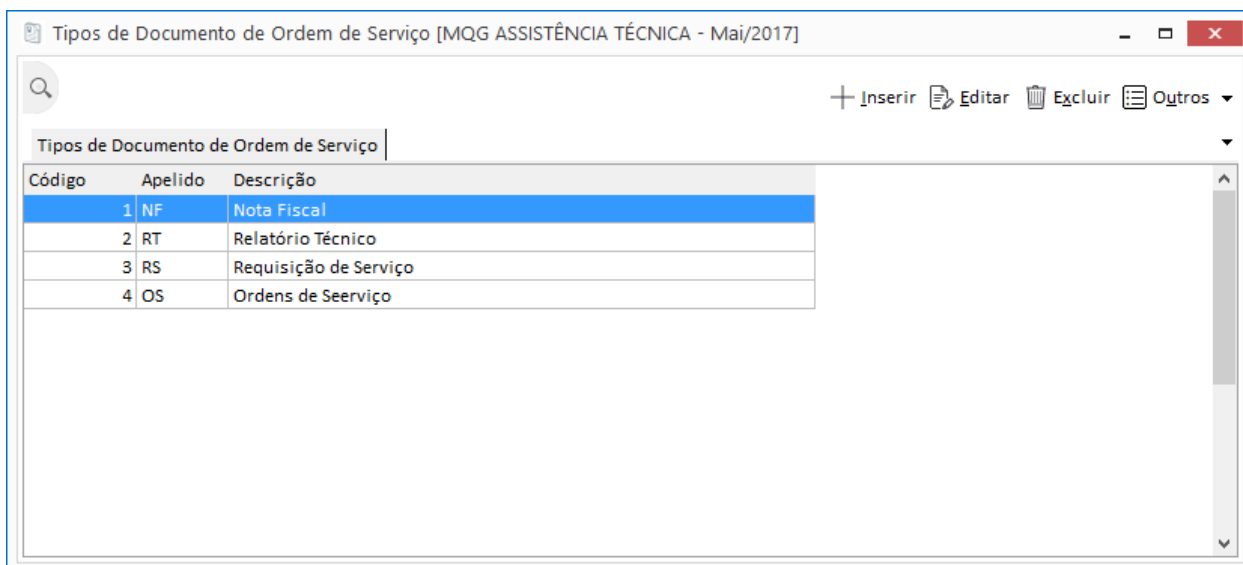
Tipos de Documento de Ordem de Serviço [MQG ASSISTÊNCIA TÉCNICA - Mai/2017]

Inserir Editar Excluir Outros

Tipos de Documento de Ordem de Serviço

| Código | Apelido | Descrição |
|---|---|---|
| 1 | NF | Nota Fiscal |
| 2 | RT | Relatório Técnico |
| 3 | RS | Requisição de Serviço |
| 4 | OS | Ordens de Seerviço |